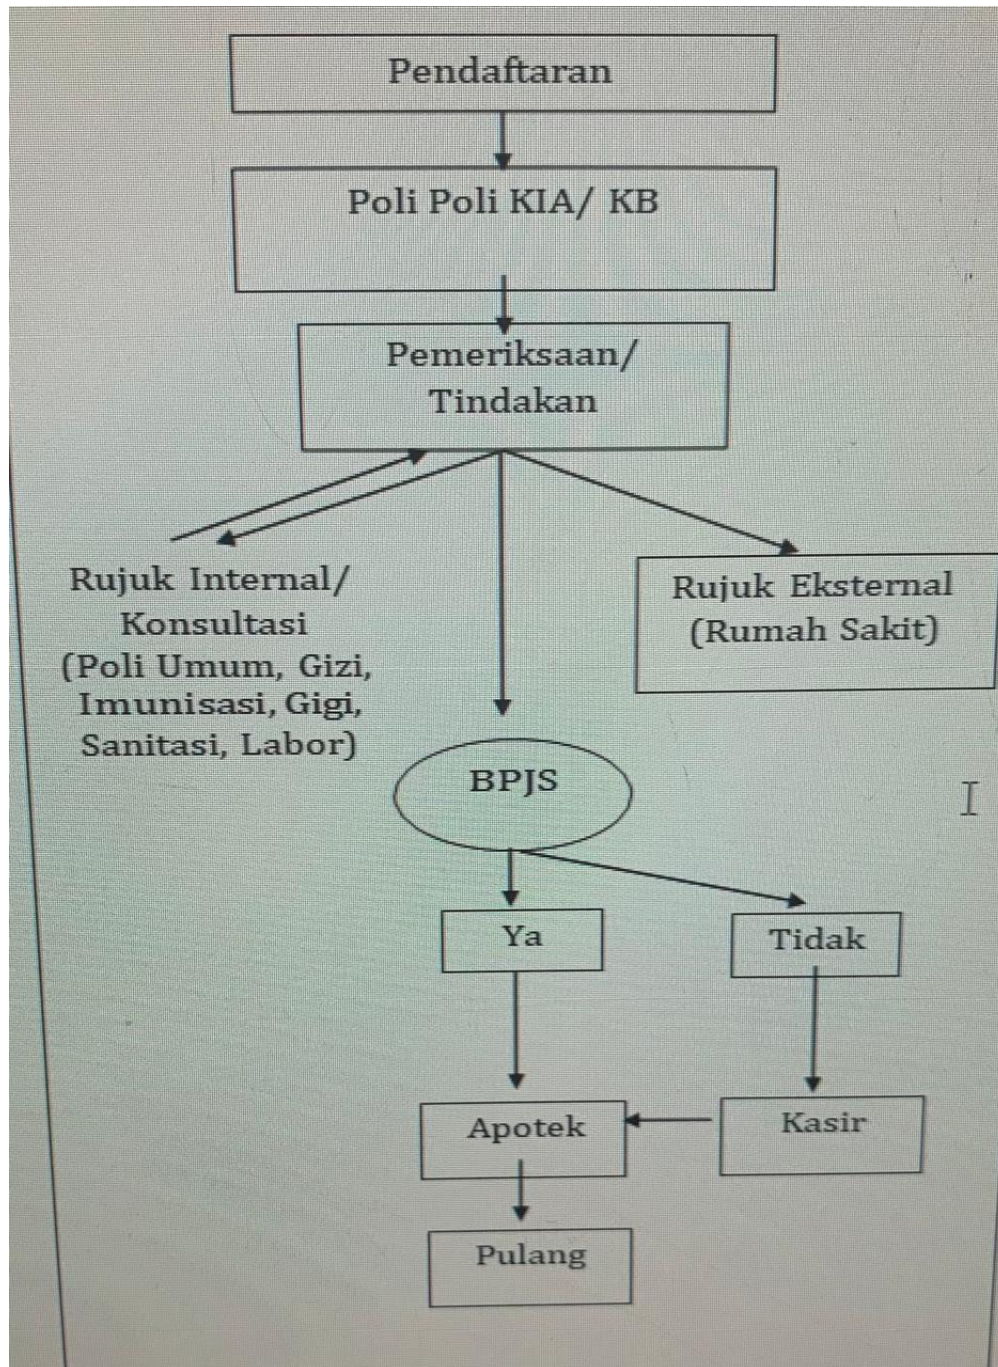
Pendaftaran

Poli Poli KIA/ KB

Pemeriksaan/ Tindakan

Rujuk Internal/ Konsultasi (Poli Umum, Gizi, Imunisasi, Gigi, Sanitasi, Labor)

Rujuk Eksternal (Rumah Sakit)

BPJS

Ya

Tidak

Apotek

Kasir

Pulang